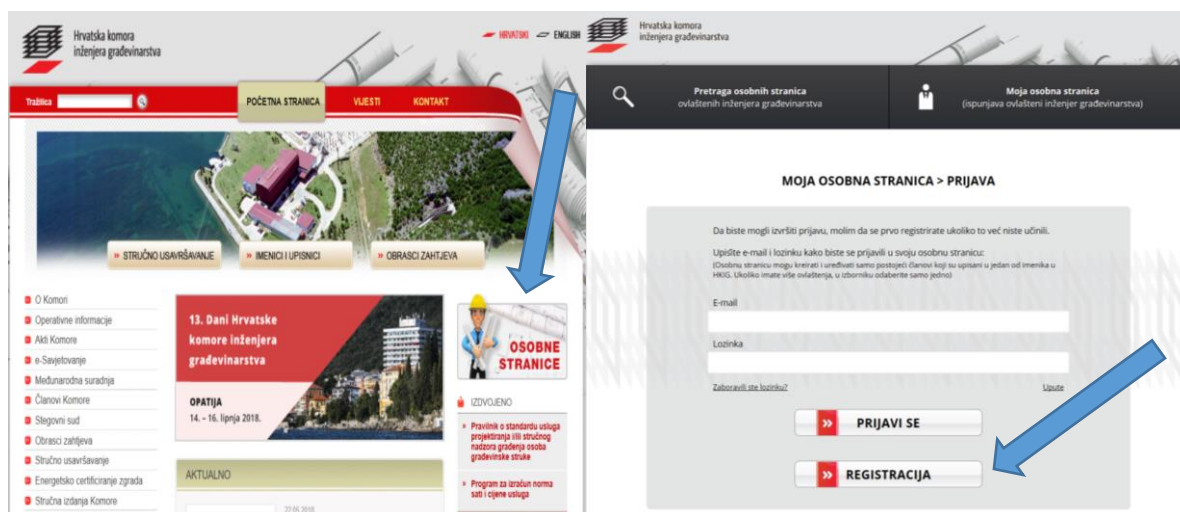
Hrvatska komora inženjera građevinarstva

HRVATSKI ENGLISH

Tražilica

POČETNA STRANICA VIJESTI KONTAKT

» STRUČNO USAVRŠAVANJE » IMENICI I UPISNICI » OBRASCI ZAHTJEVA

O Komori
Operativne informacije
Akti Komore
e-Savjetovanje
Međunarodna suradnja
Članovi Komore
Stegovni sud
Obrasci zahtjeva
Stručno usavršavanje
Energetsko certificiranje zgrada
Stručna izdanja Komore

13. Dani Hrvatske komore inženjera građevinarstva

OPATIJA
14. – 16. lipnja 2018.

OSOBNE STRANICE

IZDVOJENO

» Pravilnik o standardu usluga projektiranja i/ili stručnog nadzora građenja osoba građevinske struke

» Program za izračun norma sati i cijene usluga

AKTUALNO

22.06.2018.

Hrvatska komora inženjera građevinarstva

Pretraga osobnih stranica
ovlaštenih inženjera građevinarstva

Moja osobna stranica
(ispunjava ovlašteni inženjer građevinarstva)

MOJA OSOBNA STRANICA > PRIJAVA

Da biste mogli izvršiti prijavu, molim da se prvo registrirate ukoliko to već niste učinili.

Upišite e-mail i lozinku kako biste se prijavili u svoju osobnu stranicu:
(Osobnu stranicu mogu kreirati i uređivati samo postojeći članovi koji su upisani u jedan od imenika u HKIG. Ukoliko imate više ovlaštenja, u izborniku odaberite samo jedno)

E-mail

Lozinka

Zaboravili ste lozinku?

Upute

» PRIJAVI SE

» REGISTRACIJA